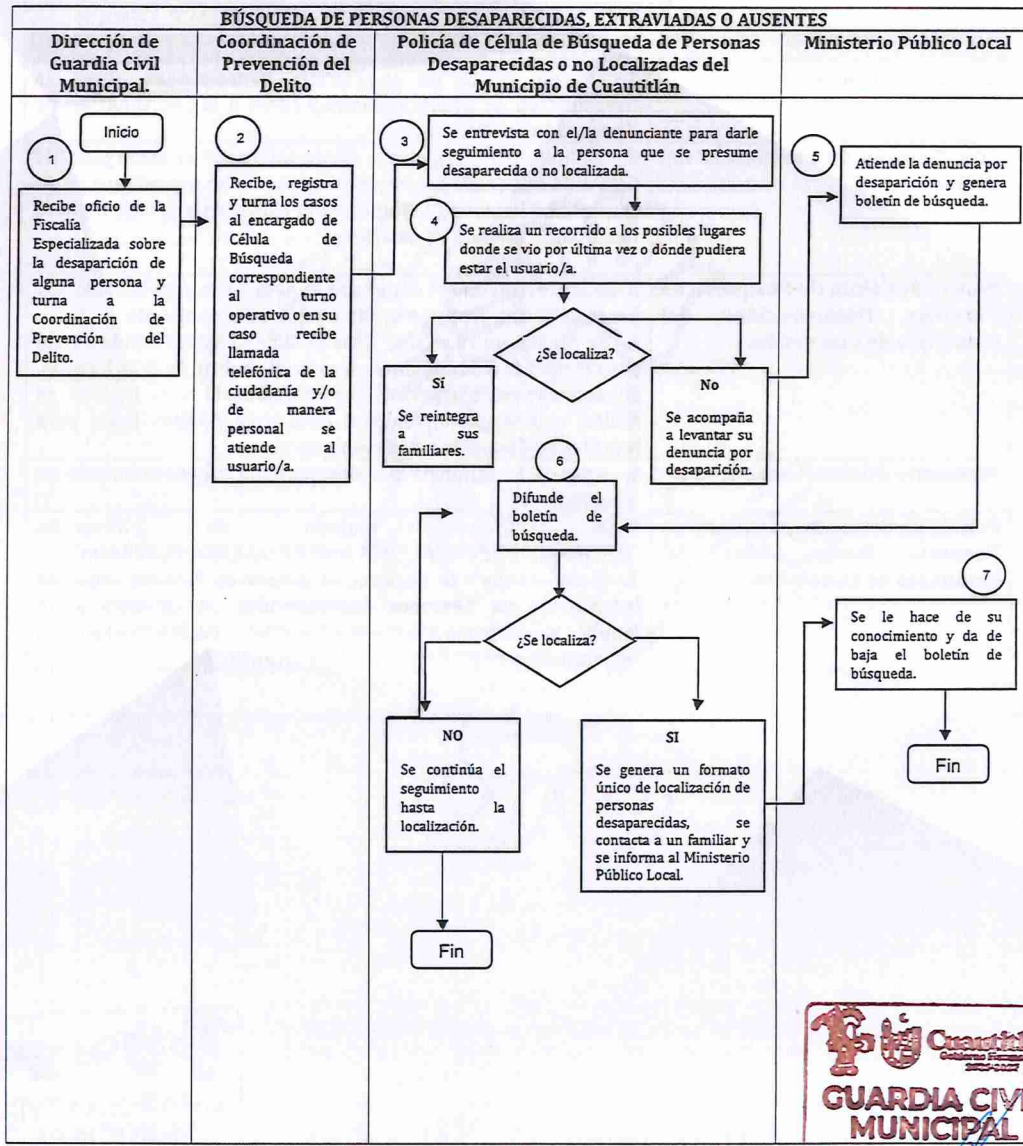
BÚSQUEDA DE PERSONAS DESAPARECIDAS, EXTRAVIADAS O AUSENTES

| Dirección de Guardia Civil Municipal. | Coordinación de Prevención del Delito | Policía de Célula de Búsqueda de Personas Desaparecidas o no Localizadas del Municipio de Cuautitlán | Ministerio Público Local |
|---|---|---|---|

Inicio

1

Recibe oficio de la Fiscalía Especializada sobre la desaparición de alguna persona y turna a la Coordinación de Prevención del Delito.

2

Recibe, registra y turna los casos al encargado de Célula de Búsqueda correspondiente al turno operativo o en su caso recibe llamada telefónica de la ciudadanía y/o de manera personal se atiende al usuario/a.

3

Se entrevista con el/la denunciante para darle seguimiento a la persona que se presume desaparecida o no localizada.

4

Se realiza un recorrido a los posibles lugares donde se vio por última vez o dónde pudiera estar el usuario/a.

¿Se localiza?

Sí

Se reintegra a sus familiares.

No

Se acompaña a levantar su denuncia por desaparición.

5

Atiende la denuncia por desaparición y genera boletín de búsqueda.

6

Difunde el boletín de búsqueda.

¿Se localiza?

NO

Se continúa el seguimiento hasta la localización.

Fin

SI

Se genera un formato único de localización de personas desaparecidas, se contacta a un familiar y se informa al Ministerio Público Local.

7

Se le hace de su conocimiento y da de baja el boletín de búsqueda.

Fin

Cuautitlán
Gobierno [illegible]
2025-2027
GUARDIA CIVIL
MUNICIPAL